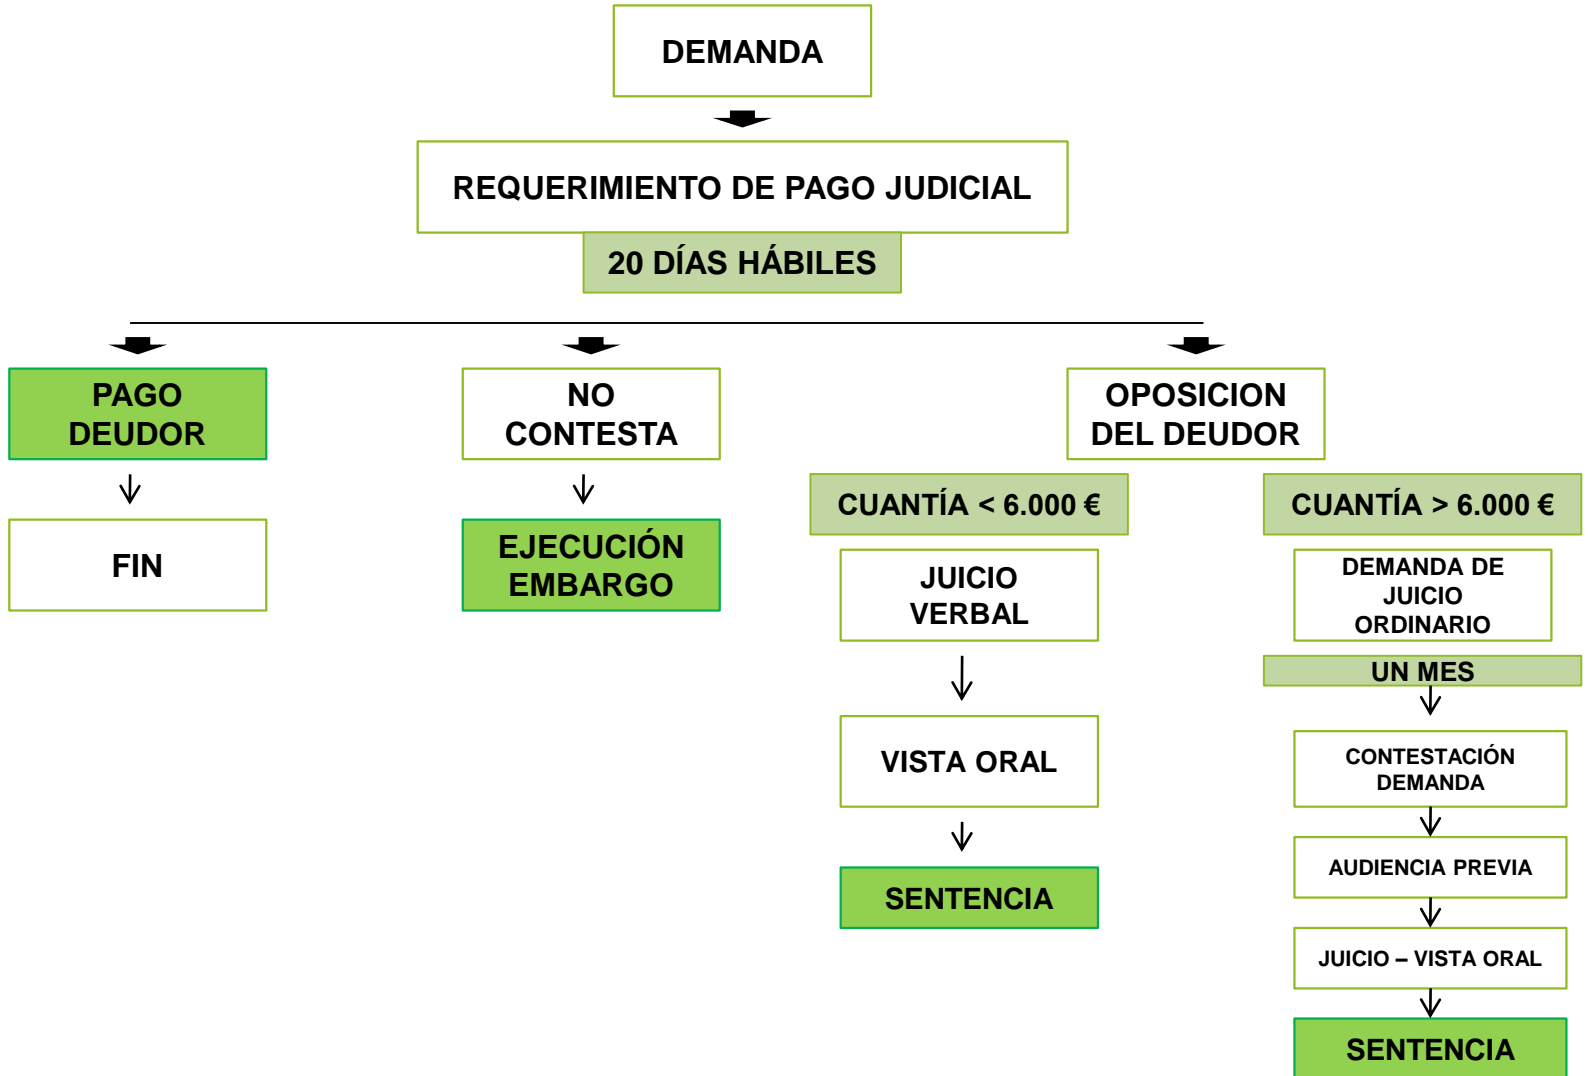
DEMANDA

REQUERIMIENTO DE PAGO JUDICIAL

20 DÍAS HÁBILES

PAGO DEUDOR

FIN

NO CONTESTA

EJECUCIÓN EMBARGO

OPOSICION DEL DEUDOR

CUANTÍA < 6.000 €

JUICIO VERBAL

VISTA ORAL

SENTENCIA

CUANTÍA > 6.000 €

DEMANDA DE JUICIO ORDINARIO

UN MES

CONTESTACIÓN DEMANDA

AUDIENCIA PREVIA

JUICIO – VISTA ORAL

SENTENCIA